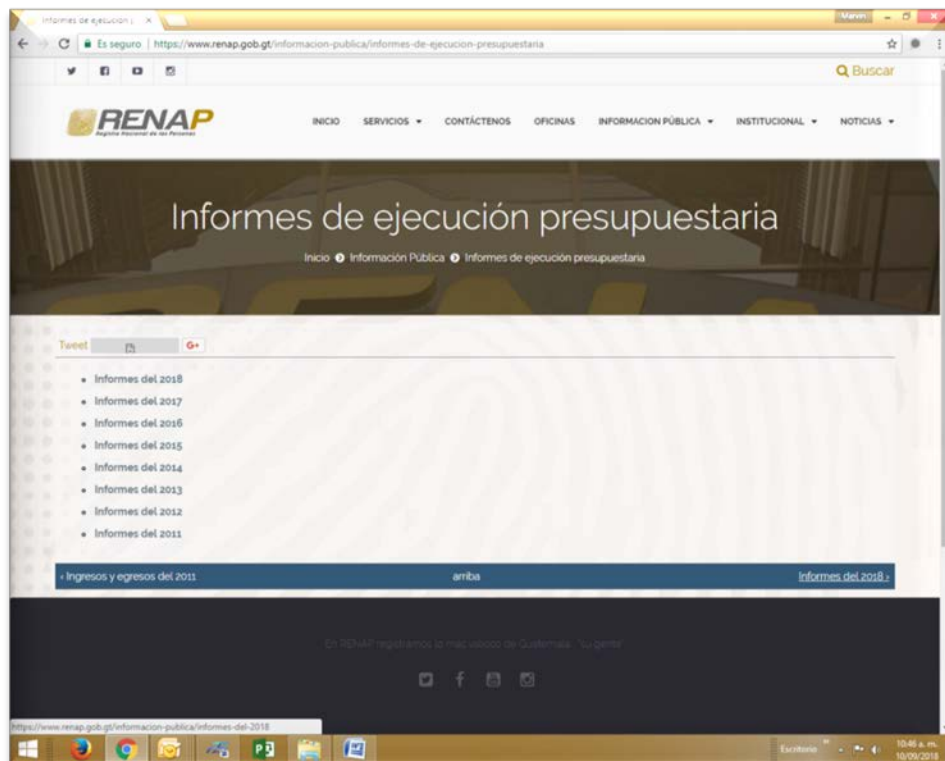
Informes de ejecución | ×

Marvin

Es seguro | https://www.renap.gob.gt/informacion-publica/informes-de-ejecucion-presupuestaria

Buscar

RENAP
Registro Nacional de las Personas

INICIO SERVICIOS CONTÁCTENOS OFICINAS INFORMACION PÚBLICA INSTITUCIONAL NOTICIAS

Informes de ejecución presupuestaria

Inicio Información Pública Informes de ejecución presupuestaria

Tweet G+

- Informes del 2018
- Informes del 2017
- Informes del 2016
- Informes del 2015
- Informes del 2014
- Informes del 2013
- Informes del 2012
- Informes del 2011

‹ Ingresos y egresos del 2011 arriba Informes del 2018 ›

En RENAP registramos lo más valioso de Guatemala... su gente

https://www.renap.gob.gt/informacion-publica/informes-del-2018

Escritorio 10:46 a. m. 10/09/2018